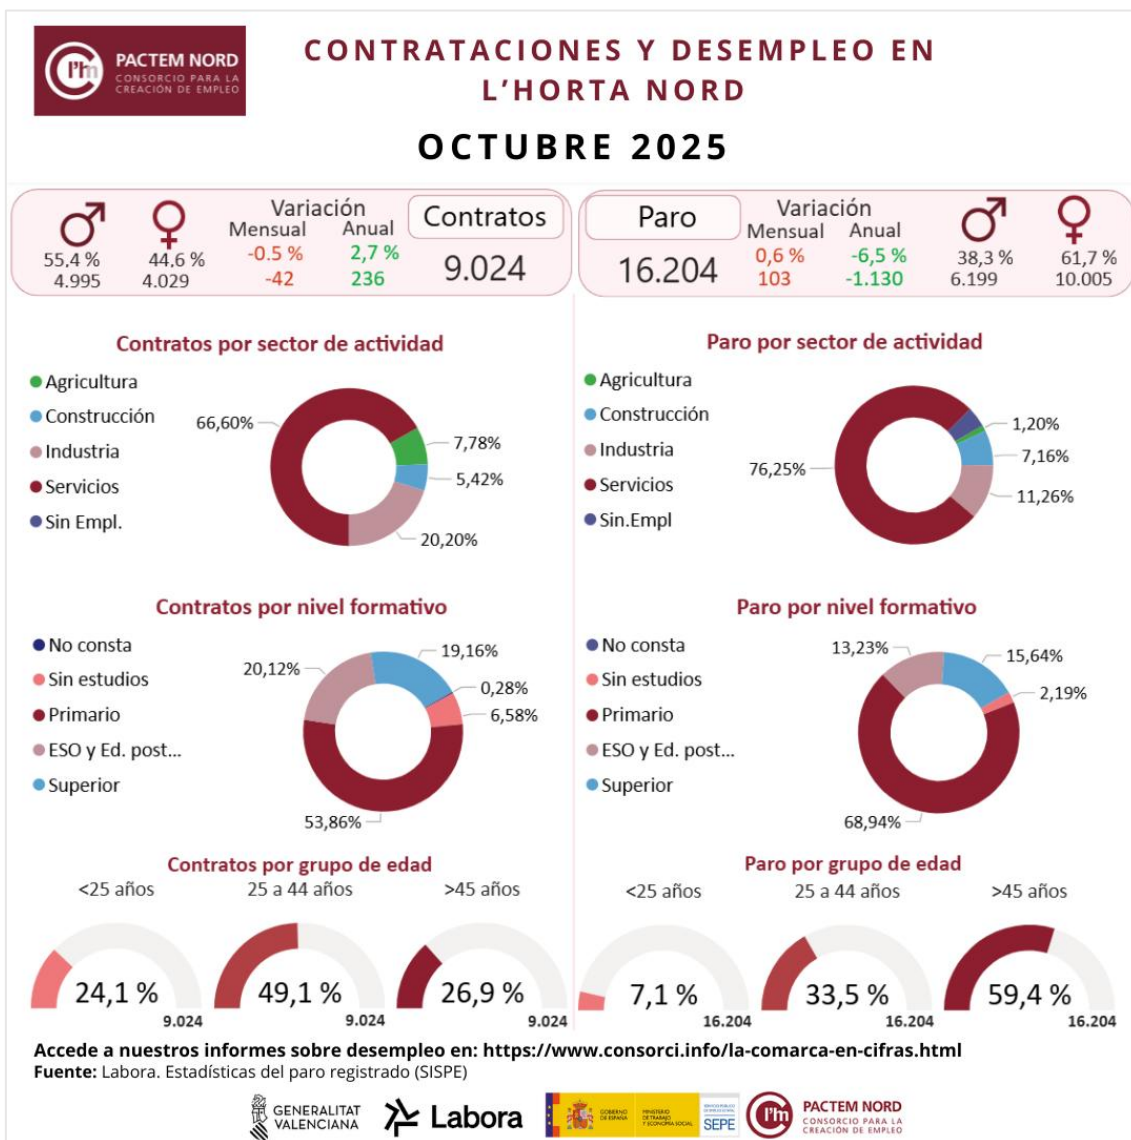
l'hm PACTEM NORD
CONSORCIO PARA LA CREACIÓN DE EMPLEO

CONTRATACIONES Y DESEMPLEO EN L'HORTA NORD

OCTUBRE 2025

♂ 55.4 % 4.995
♀ 44.6 % 4.029
Variación
Mensual -0.5 % -42
Anual 2,7 % 236
Contratos 9.024

Paro 16.204
Variación
Mensual 0,6 % 103
Anual -6,5 % -1.130
♂ 38,3 % 6.199
♀ 61,7 % 10.005

Contratos por sector de actividad
Agricultura
Construcción
Industria
Servicios
Sin Empl.
66,60%
7,78%
5,42%
20,20%

Paro por sector de actividad
Agricultura
Construcción
Industria
Servicios
Sin.Empl
76,25%
1,20%
7,16%
11,26%

Contratos por nivel formativo
No consta
Sin estudios
Primario
ESO y Ed. post...
Superior
20,12%
19,16%
0,28%
6,58%
53,86%

Paro por nivel formativo
No consta
Sin estudios
Primario
ESO y Ed. post...
Superior
13,23%
15,64%
2,19%
68,94%

Contratos por grupo de edad
<25 años 24,1 % 9.024
25 a 44 años 49,1 % 9.024
>45 años 26,9 % 9.024

Paro por grupo de edad
<25 años 7,1 % 16.204
25 a 44 años 33,5 % 16.204
>45 años 59,4 % 16.204

Accede a nuestros informes sobre desempleo en: https://www.consorci.info/la-comarca-en-cifras.html
Fuente: Labora. Estadísticas del paro registrado (SISPE)

GENERALITAT VALENCIANA
Labora
GOBIERNO DE ESPAÑA
MINISTERIO DE TRABAJO Y ECONOMÍA SOCIAL
SEPE
l'hm PACTEM NORD
CONSORCIO PARA LA CREACIÓN DE EMPLEO